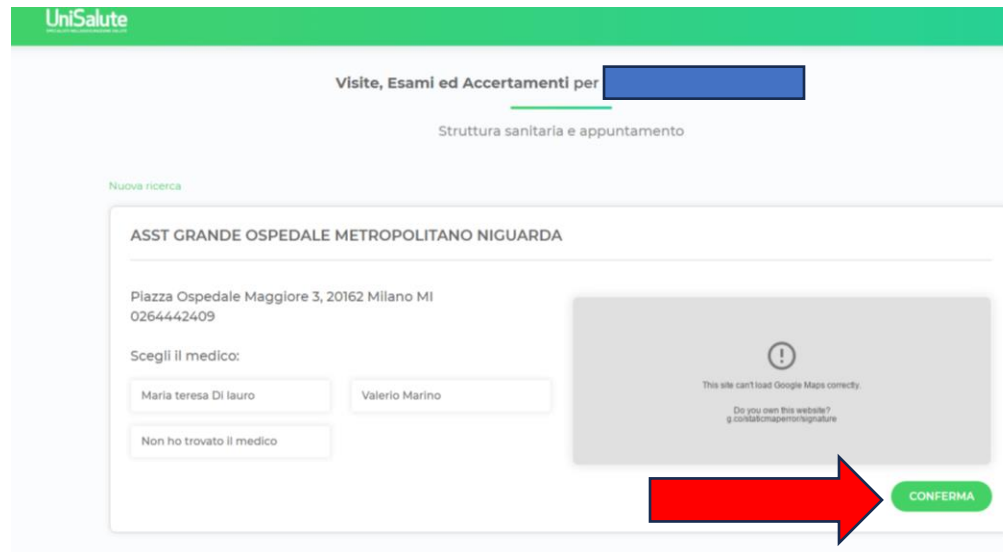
UniSalute
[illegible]

Visite, Esami ed Accertamenti per

Struttura sanitaria e appuntamento

Nuova ricerca

ASST GRANDE OSPEDALE METROPOLITANO NIGUARDA

Piazza Ospedale Maggiore 3, 20162 Milano MI
0264442409

Scegli il medico:

Maria teresa Di lauro

Valerio Marino

Non ho trovato il medico

This site can't load Google Maps correctly.

Do you own this website?
g.co/staticmaperror/signature

CONFERMA